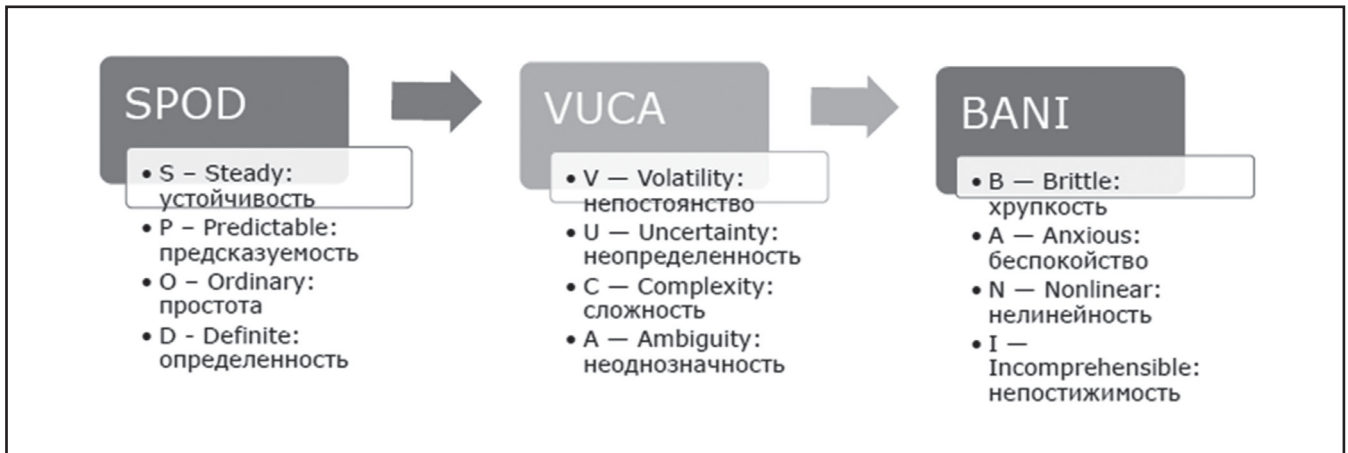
SPOD

• S – Steady: устойчивость
• P – Predictable: предсказуемость
• O – Ordinary: простота
• D - Definite: определенность

VUCA

• V — Volatility: непостоянство
• U — Uncertainty: неопределенность
• C — Complexity: сложность
• A — Ambiguity: неоднозначность

BANI

• B — Brittle: хрупкость
• A — Anxious: беспокойство
• N — Nonlinear: нелинейность
• I — Incomprehensible: непостижимость